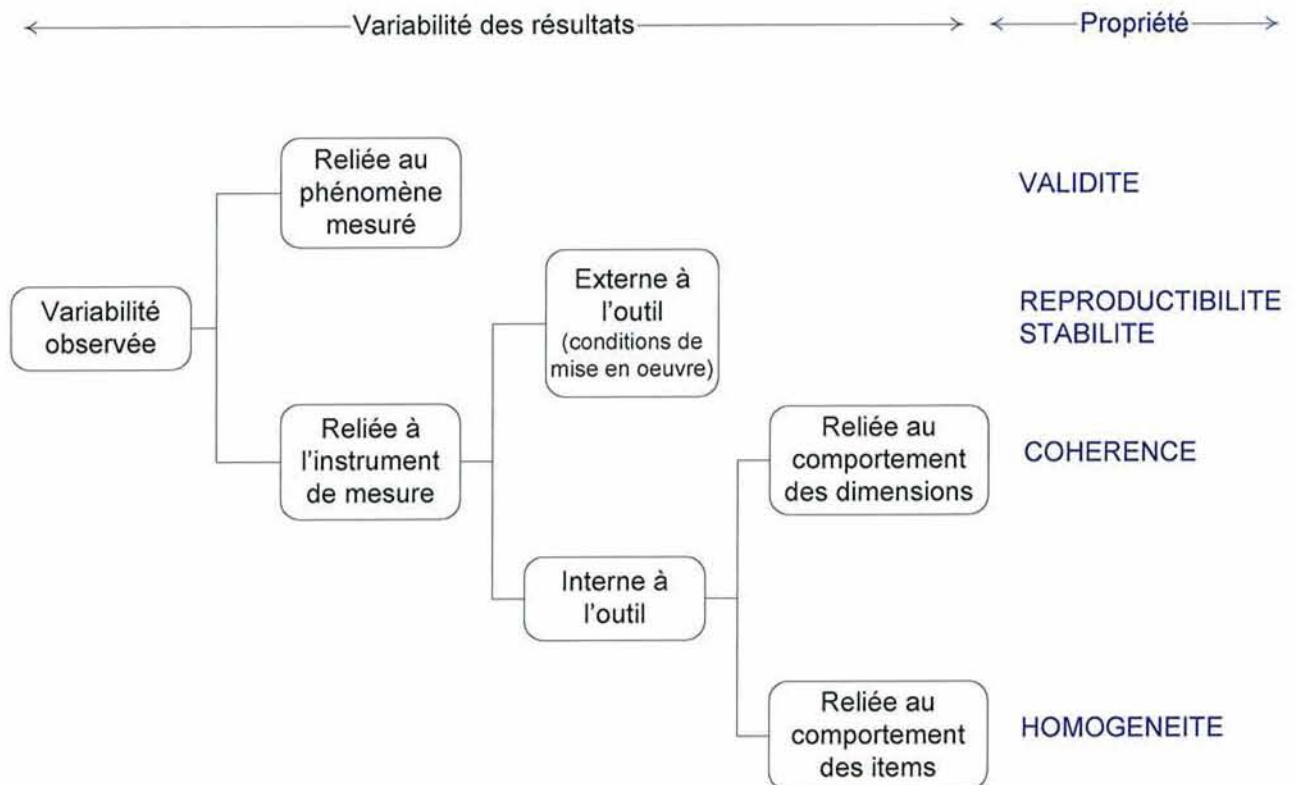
Variabilité des résultats

Propriété

Reliée au phénomène mesuré

VALIDITE

Variabilité observée

Externe à l'outil (conditions de mise en oeuvre)

REPRODUCTIBILITE STABILITE

Reliée à l'instrument de mesure

Reliée au comportement des dimensions

COHERENCE

Interne à l'outil

Reliée au comportement des items

HOMOGENEITE